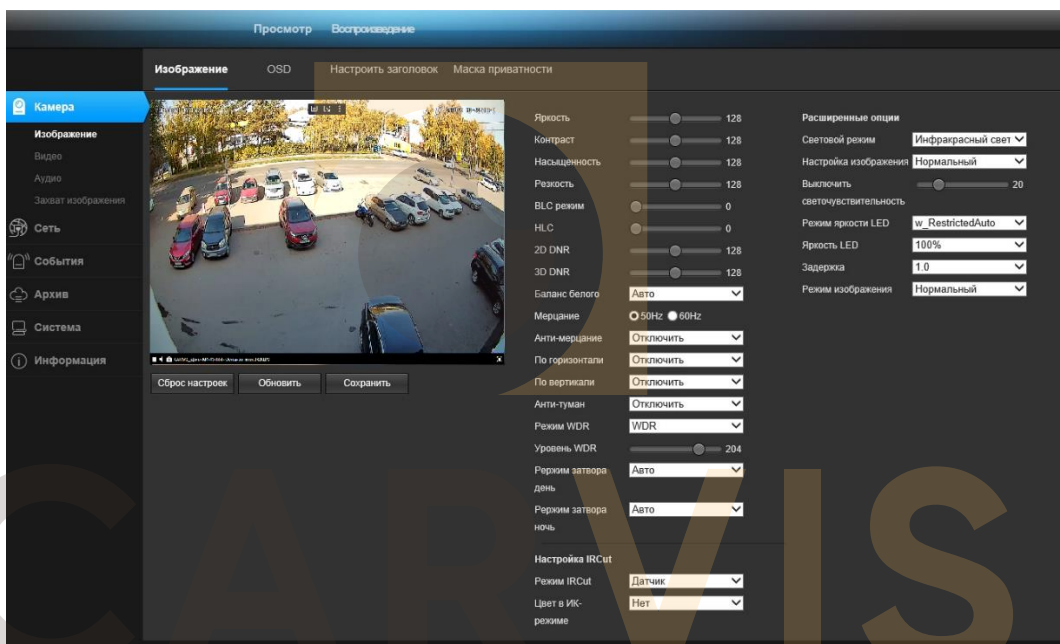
Просмотр Воспроизведение

Изображение OSD Настроить заголовок Маска приватности

Камера
Изображение
Видео
Аудио
Захват изображения
Сеть
События
Архив
Система
Информация

Сброс настроек Обновить Сохранить

Яркость 128
Контраст 128
Насыщенность 128
Резкость 128
BLC режим 0
HLC 0
2D DNR 128
3D DNR 128
Баланс белого Авто
Мерцание 50Hz 60Hz
Анти-мерцание Отключить
По горизонтали Отключить
По вертикали Отключить
Анти-туман Отключить
Режим WDR WDR
Уровень WDR 204
Рержим затвора день Авто
Рержим затвора ночь Авто

Настройка IRCut
Режим IRCut Датчик
Цвет в ИК-режиме Нет

Расширенные опции
Световой режим Инфракрасный свет
Настройка изображения Нормальный
Выключить светочувствительность 20
Режим яркости LED w_RestrictedAuto
Яркость LED 100%
Задержка 1.0
Режим изображения Нормальный

CARVIS